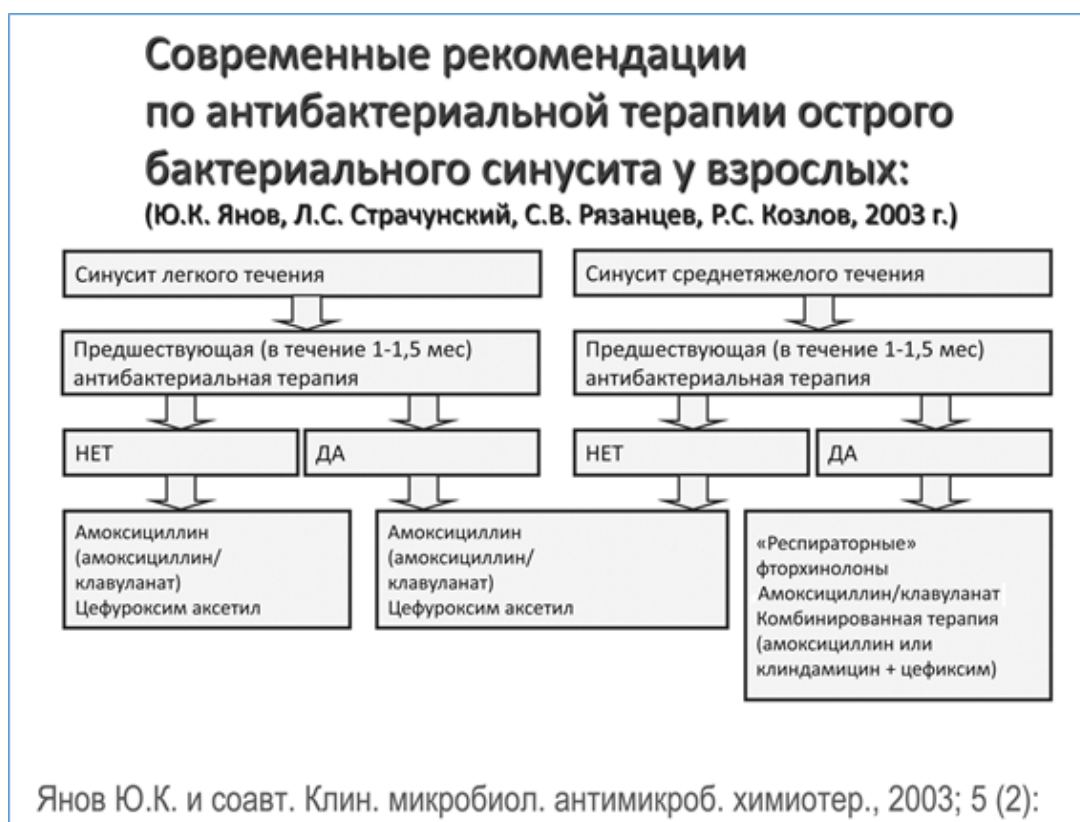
Современные рекомендации по антибактериальной терапии острого бактериального синусита у взрослых:
(Ю.К. Янов, Л.С. Страчунский, С.В. Рязанцев, Р.С. Козлов, 2003 г.)

Синусит легкого течения

Предшествующая (в течение 1-1,5 мес) антибактериальная терапия

НЕТ

ДА

Амоксициллин (амоксициллин/ клавуланат) Цефуроксим аксетил

Амоксициллин (амоксициллин/ клавуланат) Цефуроксим аксетил

Синусит среднетяжелого течения

Предшествующая (в течение 1-1,5 мес) антибактериальная терапия

НЕТ

ДА

«Респираторные» фторхинолоны Амоксициллин/клавуланат Комбинированная терапия (амоксициллин или клиндамицин + цефиксим)

Янов Ю.К. и соавт. Клин. микробиол. антимикроб. химиотер., 2003; 5 (2):